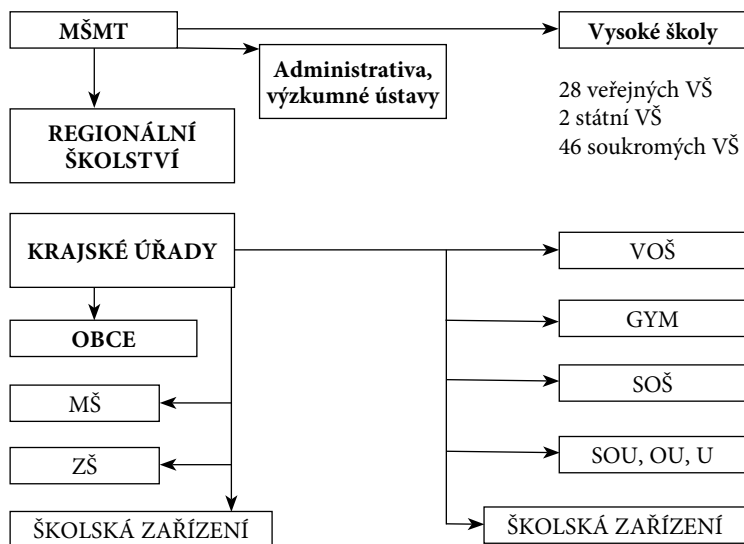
MŠMT

Vysoké školy

Administrativa, výzkumné ústavy

28 veřejných VŠ
2 státní VŠ
46 soukromých VŠ

REGIONÁLNÍ ŠKOLSTVÍ

KRAJSKÉ ÚŘADY

VOŠ

OBCE

GYM

MŠ

SOŠ

ZŠ

SOU, OU, U

ŠKOLSKÁ ZAŘÍZENÍ

ŠKOLSKÁ ZAŘÍZENÍ